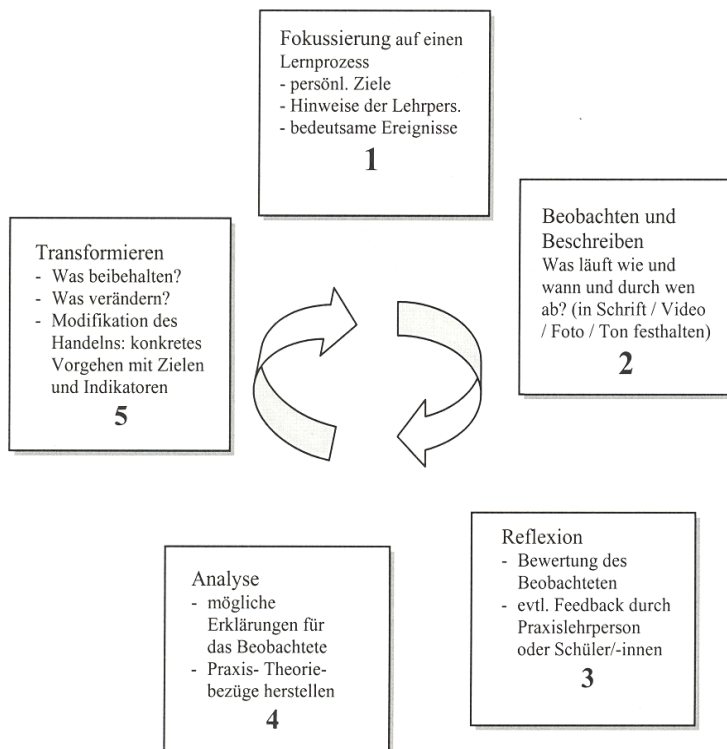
Fokussierung auf einen Lernprozess
- persönl. Ziele
- Hinweise der Lehrpers.
- bedeutsame Ereignisse
1

Beobachten und Beschreiben
Was läuft wie und wann und durch wen ab? (in Schrift / Video / Foto / Ton festhalten)
2

Reflexion
- Bewertung des Beobachteten
- evtl. Feedback durch Praxislehrperson oder Schüler/-innen
3

Analyse
- mögliche Erklärungen für das Beobachtete
- Praxis- Theoriebezüge herstellen
4

Transformieren
- Was beibehalten?
- Was verändern?
- Modifikation des Handelns: konkretes Vorgehen mit Zielen und Indikatoren
5